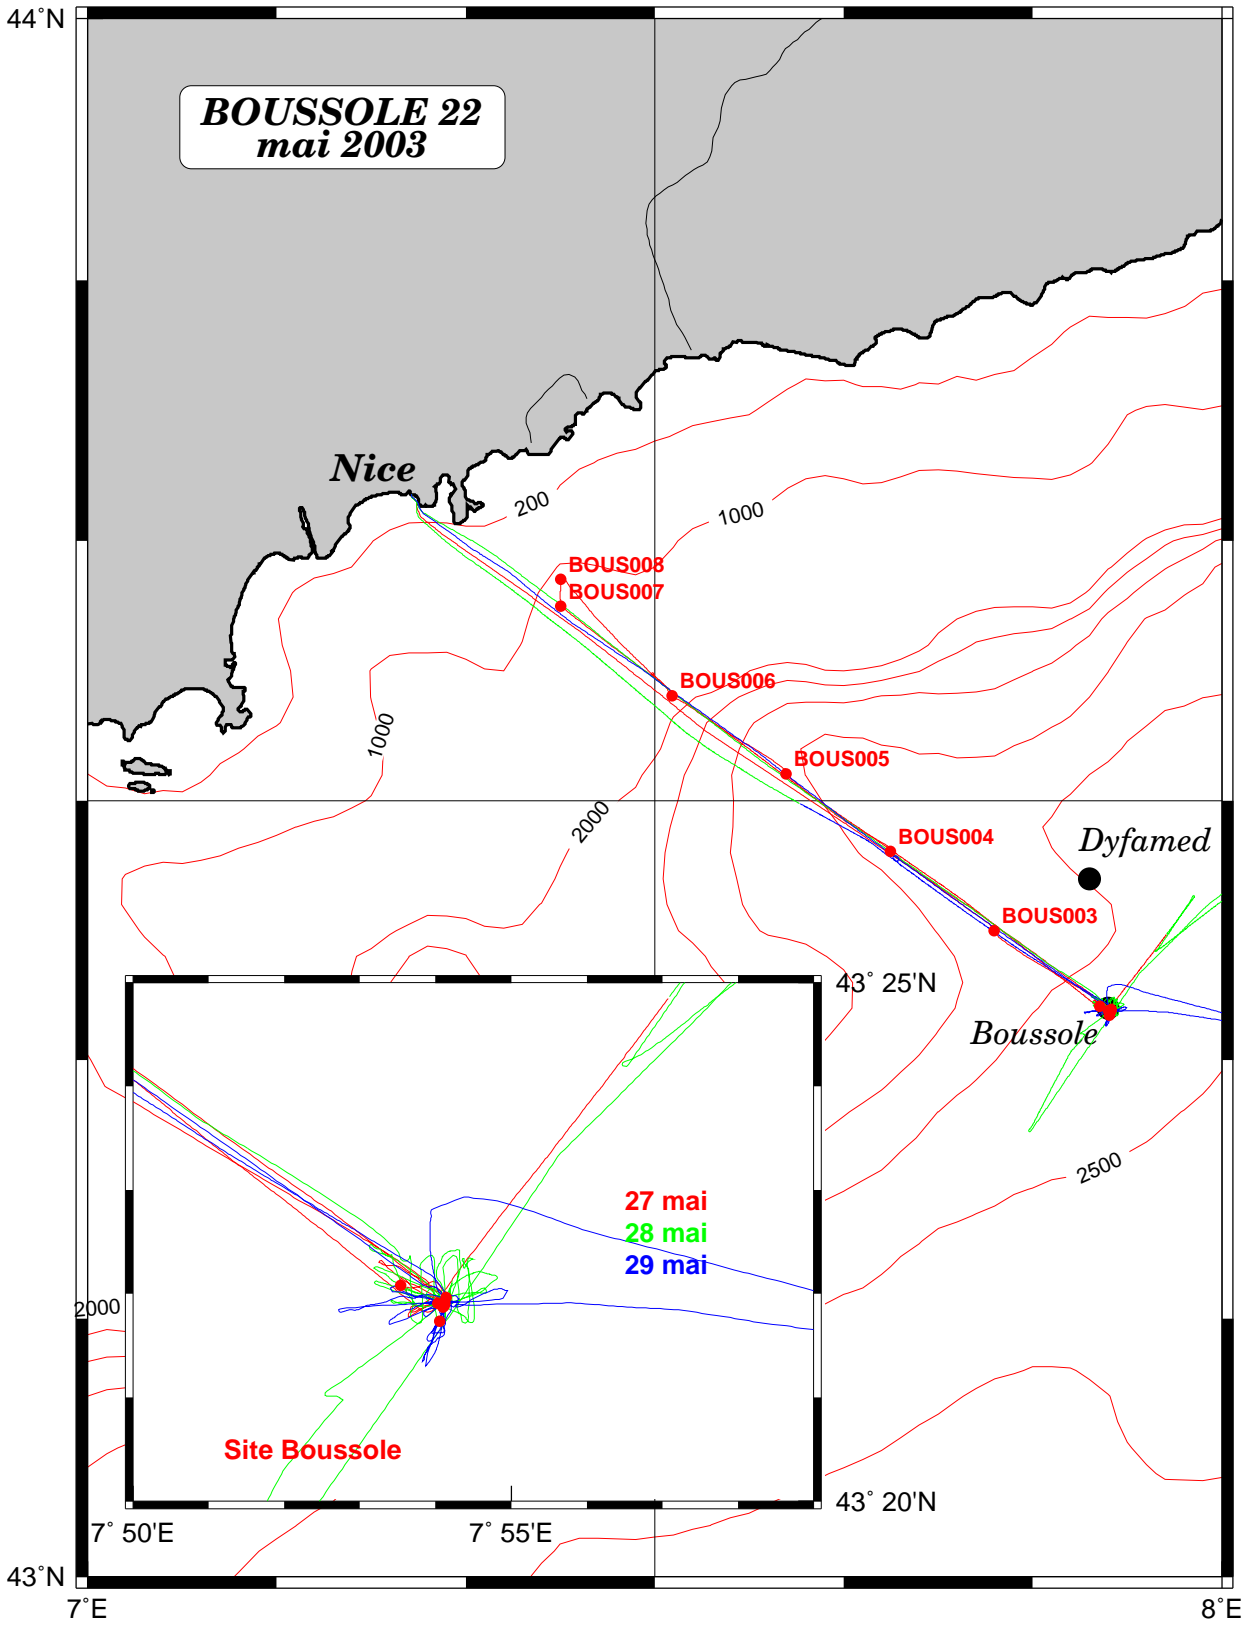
44˚N

BOUSSOLE 22
mai 2003

Nice

200

1000

BOUS008
BOUS007

BOUS006

1000

BOUS005

2000

BOUS004

Dyfamed

BOUS003

43˚ 25'N

Boussole

27 mai
28 mai
29 mai

2500

2000

Site Boussole

43˚ 20'N

7˚ 50'E

7˚ 55'E

43˚N

7˚E

8˚E